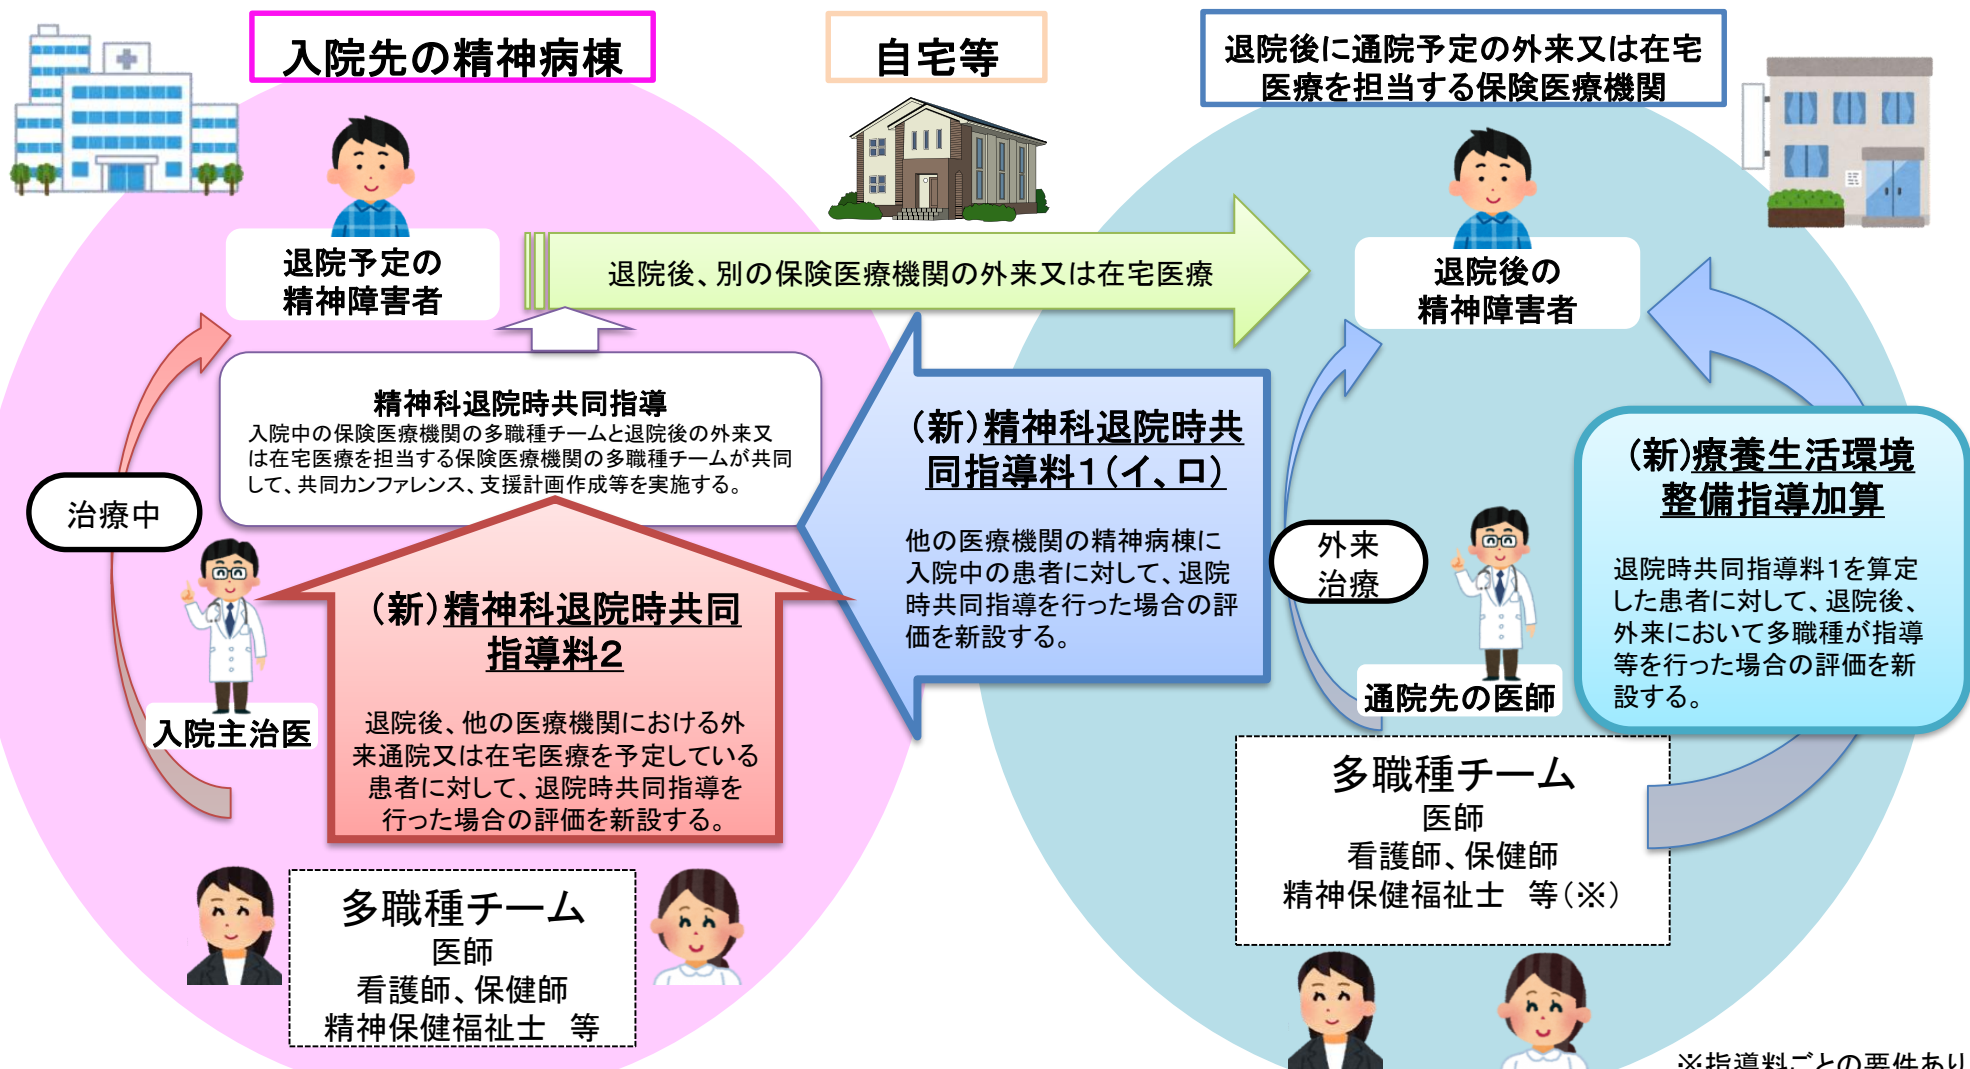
入院先の精神病棟

自宅等

退院後に通院予定の外来又は在宅医療を担当する保険医療機関

退院予定の精神障害者

退院後、別の保険医療機関の外来又は在宅医療

退院後の精神障害者

精神科退院時共同指導
入院中の保険医療機関の多職種チームと退院後の外来又は在宅医療を担当する保険医療機関の多職種チームが共同して、共同カンファレンス、支援計画作成等を実施する。

（新）精神科退院時共同指導料1（イ、ロ）

他の医療機関の精神病棟に入院中の患者に対して、退院時共同指導を行った場合の評価を新設する。

（新）療養生活環境整備指導加算

退院時共同指導料1を算定した患者に対して、退院後、外来において多職種が指導等を行った場合の評価を新設する。

治療中

外来治療

（新）精神科退院時共同指導料2

退院後、他の医療機関における外来通院又は在宅医療を予定している患者に対して、退院時共同指導を行った場合の評価を新設する。

入院主治医

通院先の医師

多職種チーム
医師
看護師、保健師
精神保健福祉士　等（※）

多職種チーム
医師
看護師、保健師
精神保健福祉士　等

※指導料ごとの要件あり